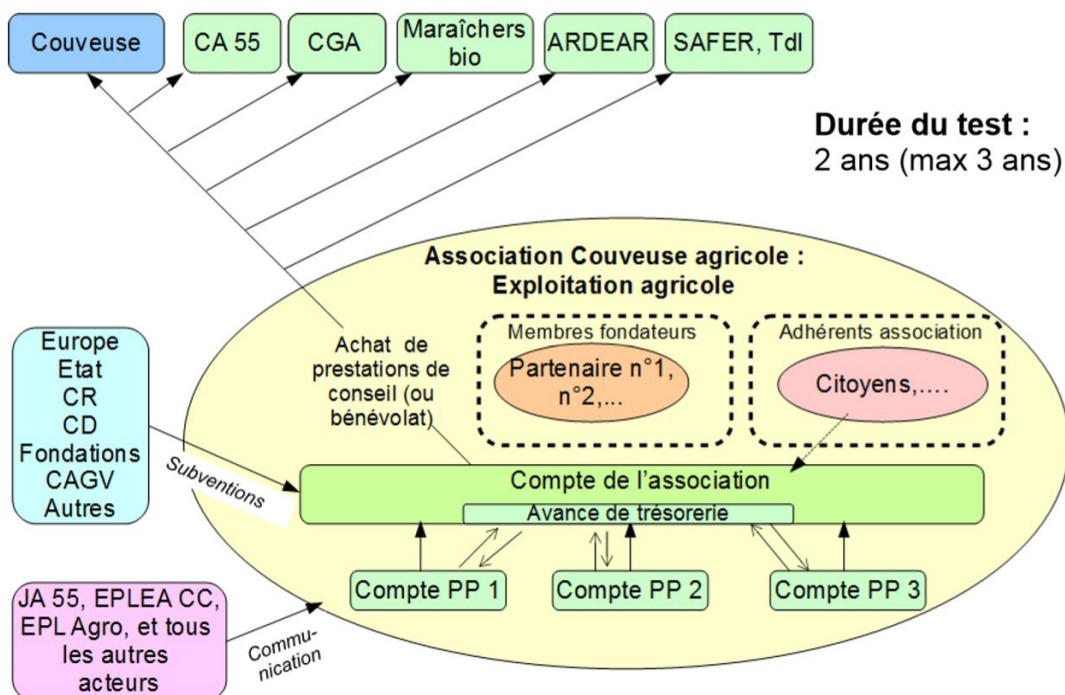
Couveuse

CA 55

CGA

Maraîchers bio

ARDEAR

SAFER, Tdl

Durée du test :
2 ans (max 3 ans)

Association Couveuse agricole :
Exploitation agricole

Achat de prestations de conseil (ou bénévolat)

Membres fondateurs

Partenaire n°1, n°2,...

Adhérents association

Citoyens,....

Europe
Etat
CR
CD
Fondations
CAGV
Autres

Subventions

Compte de l'association

Avance de trésorerie

Compte PP 1

Compte PP 2

Compte PP 3

JA 55, EPLEA CC, EPL Agro, et tous les autres acteurs

Communication